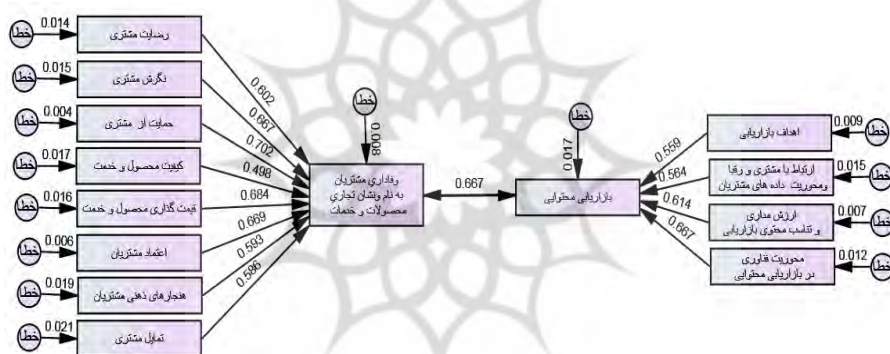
خطا 0.014 رضایت مشتری
خطا 0.015 نگرش مشتری
خطا 0.004 حمایت از مشتری
خطا 0.017 کیفیت محصول و خدمت
خطا 0.016 قیمت گذاری محصول و خدمت
خطا 0.006 اعتماد مشتریان
خطا 0.019 هنجارهای ذهنی مشتریان
خطا 0.021 تمایل مشتری

0.602
0.667
0.702
0.498
0.684
0.669
0.593
0.586

خطا
0.008

وفاداری مشتریان به نام ونشان تجاری محصولات و خدمات

0.667

خطا
0.017

بازاریابی محتوایی

0.559
0.564
0.614
0.667

اهداف بازاریابی 0.009 خطا
ارتباط با مشتری و رقبا ومحوریت داده های مشتریان 0.015 خطا
ارزش مداری و تناسب محتوی بازاریابی 0.007 خطا
محوریت فناوری در بازاریابی محتوایی 0.012 خطا